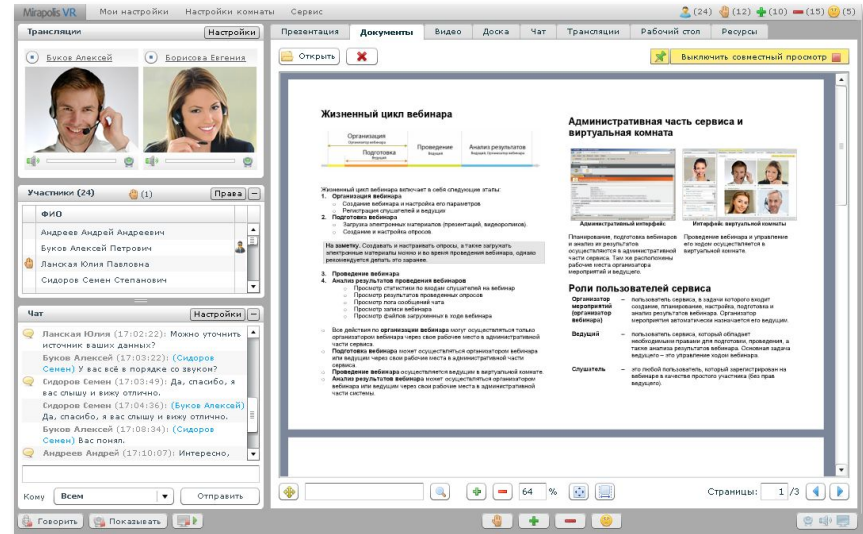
Mirapolis VR Мои настройки Настройки комнаты Сервис

(24) (12) (10) (15) (5)

Трансляции Настройки

Буков Алексей Борисова Евгения

Участники (24) (1) Права

ФИО

Андреев Андрей Андреевич

Буков Алексей Петрович

Ланская Юлия Павловна

Сидоров Семен Степанович

Чат Настройки

Ланская Юлия (17:02:22): Можно уточнить источник ваших данных?

Буков Алексей (17:03:22): (Сидоров Семен) У вас всё в порядке со звуком?

Сидоров Семен (17:03:49): Да, спасибо, я вас слышу и вижу отлично.

Сидоров Семен (17:04:36): (Буков Алексей) Да, спасибо, я вас слышу и вижу отлично.

Буков Алексей (17:08:34): (Сидоров Семен) Вас понял.

Андреев Андрей (17:10:07): Интересно,

Кому Всем Отправить

Говорить Показывать

Презентация Документы Видео Доска Чат Трансляции Рабочий стол Ресурсы

Открыть

Выключить совместный просмотр

Жизненный цикл вебинара

Организация
Подготовка
Проведение
Анализ результатов

Жизненный цикл вебинара включает в себя следующие этапы:
1. Организация вебинара
Создание вебинара и настройка его параметров.
Регистрация слушателей и ведущих
2. Подготовка вебинара
Загрузка электронных материалов (презентаций, видеороликов).
Создание и настройка опросов.

На заметку. Создавать и настраивать опросы, а также загружать электронные материалы можно и во время проведения вебинара, однако рекомендуется делать это заранее.

3. Проведение вебинара
4. Анализ результатов проведения вебинаров
Просмотр статистики по входам слушателей на вебинар
Просмотр результатов проведенных опросов
Просмотр лога сообщений чата
Просмотр записи вебинара
Просмотр файлов загруженных в ходе вебинара

Все действия по организации вебинара могут осуществляться только организатором вебинара через свое рабочее место в административной части сервиса.
Подготовка вебинара может осуществляться организатором вебинара или ведущим через свое рабочее место в административной части сервиса.
Проведение вебинара осуществляется ведущим в виртуальной комнате.
Анализ результатов вебинара может осуществляться организатором вебинара или ведущим через свое рабочее место в административной части системы.

Административная часть сервиса и виртуальная комната

Административный интерфейс
Интерфейс виртуальной комнаты

Планирование, подготовка вебинаров и анализ их результатов осуществляются в административной части сервиса. Там же расположены рабочие места организатора мероприятий и ведущего.

Проведение вебинара и управление им в ходе осуществляются в виртуальной комнате.

Роли пользователей сервиса

Организатор мероприятий (организатор вебинара) – пользователь сервиса, в задачи которого входит создание, планирование, настройка, подготовка и анализ результатов вебинара. Организатор мероприятия автоматически назначается его ведущим.

Ведущий – пользователь сервиса, который обладает необходимыми правами для подготовки, проведения, а также анализа результатов вебинара. Основная задача ведущего – это управление ходом вебинара.

Слушатель – это любой пользователь, который зарегистрирован на вебинаре в качестве простого участника (без прав ведущего).

64 %

Страницы: 1 /3